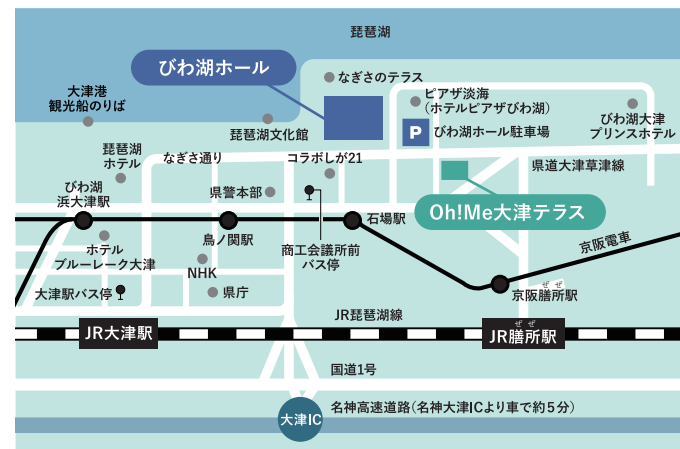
琵琶湖

びわ湖ホール

なぎさのテラス

大津港
観光船のりば

ピアザ淡海
（ホテルピアザびわ湖）

びわ湖大津
プリンスホテル

琵琶湖文化館

P びわ湖ホール駐車場

琵琶湖
ホテル

なぎさ通り

コラボしが21

県道大津草津線

びわ湖
浜大津駅

県警本部

石場駅

Oh!Me大津テラス

島ノ関駅

京阪電車

ホテル
ブルーレーク大津

商工会議所前
バス停

NHK

県庁

京阪膳所駅

大津駅バス停

JR琵琶湖線

JR大津駅

JR膳所駅

国道1号

大津IC

名神高速道路（名神大津ICより車で約5分）